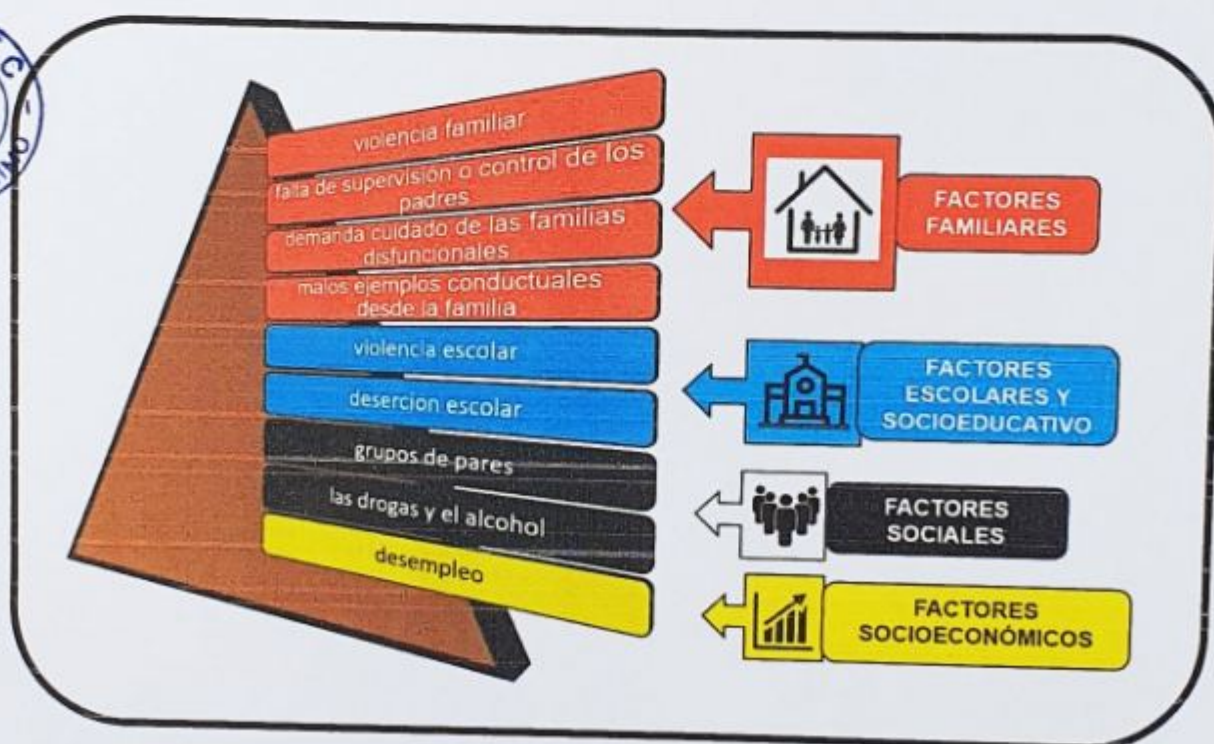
violencia familiar

falta de supervisión o control de los padres

demanda cuidado de las familias disfuncionales

malos ejemplos conductuales desde la familia

FACTORES FAMILIARES

violencia escolar

desercion escolar

FACTORES ESCOLARES Y SOCIOEDUCATIVO

grupos de pares

las drogas y el alcohol

FACTORES SOCIALES

desempleo

FACTORES SOCIOECONÓMICOS